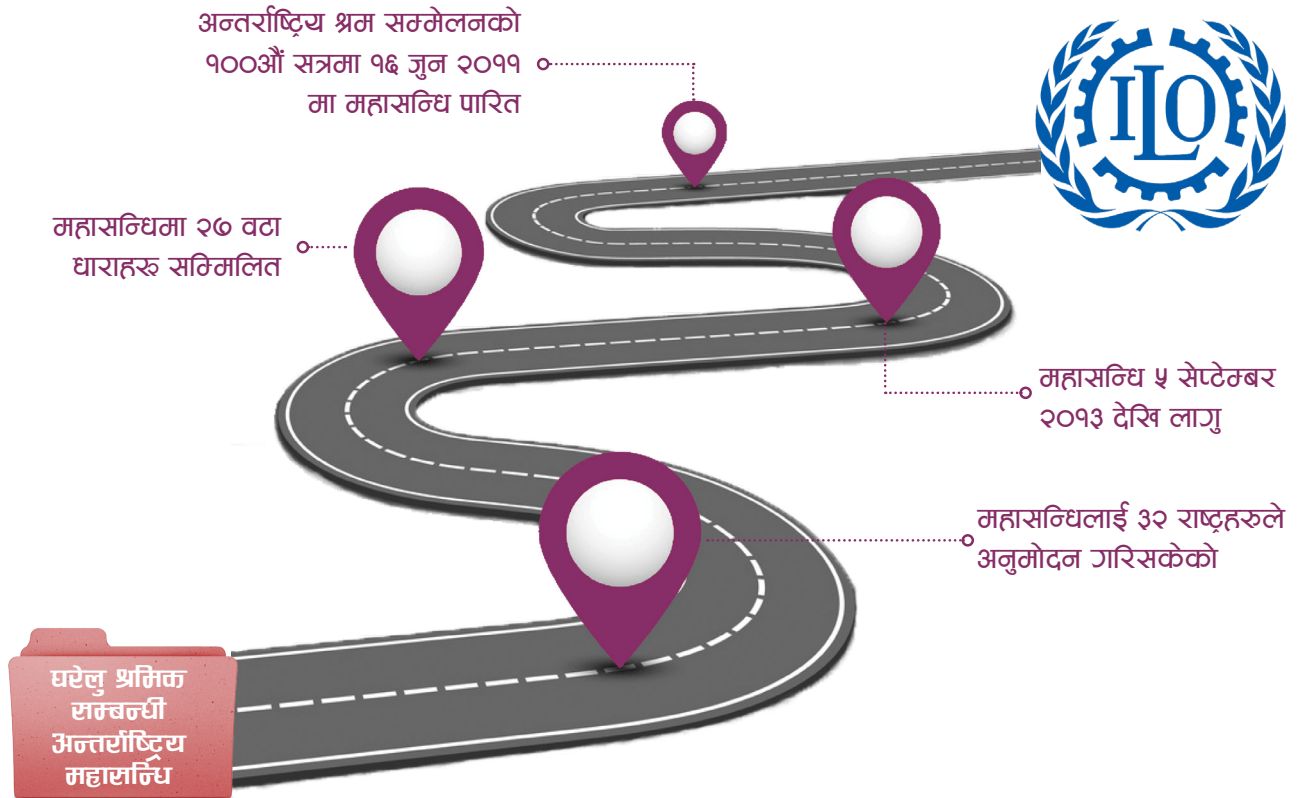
अन्तर्राष्ट्रिय श्रम सम्मेलनको १००औं सत्रमा १६ जुन २०११ मा महासन्धि पारित

ILO

महासन्धिमा २७ वटा धाराहरु सम्मिलित

महासन्धि ५ सेप्टेम्बर २०१३ देखि लागु

महासन्धिलाई ३२ राष्ट्रहरुले अनुमोदन गरिसकेको

घरेलु श्रमिक सम्बन्धी अन्तर्राष्ट्रिय महासन्धि